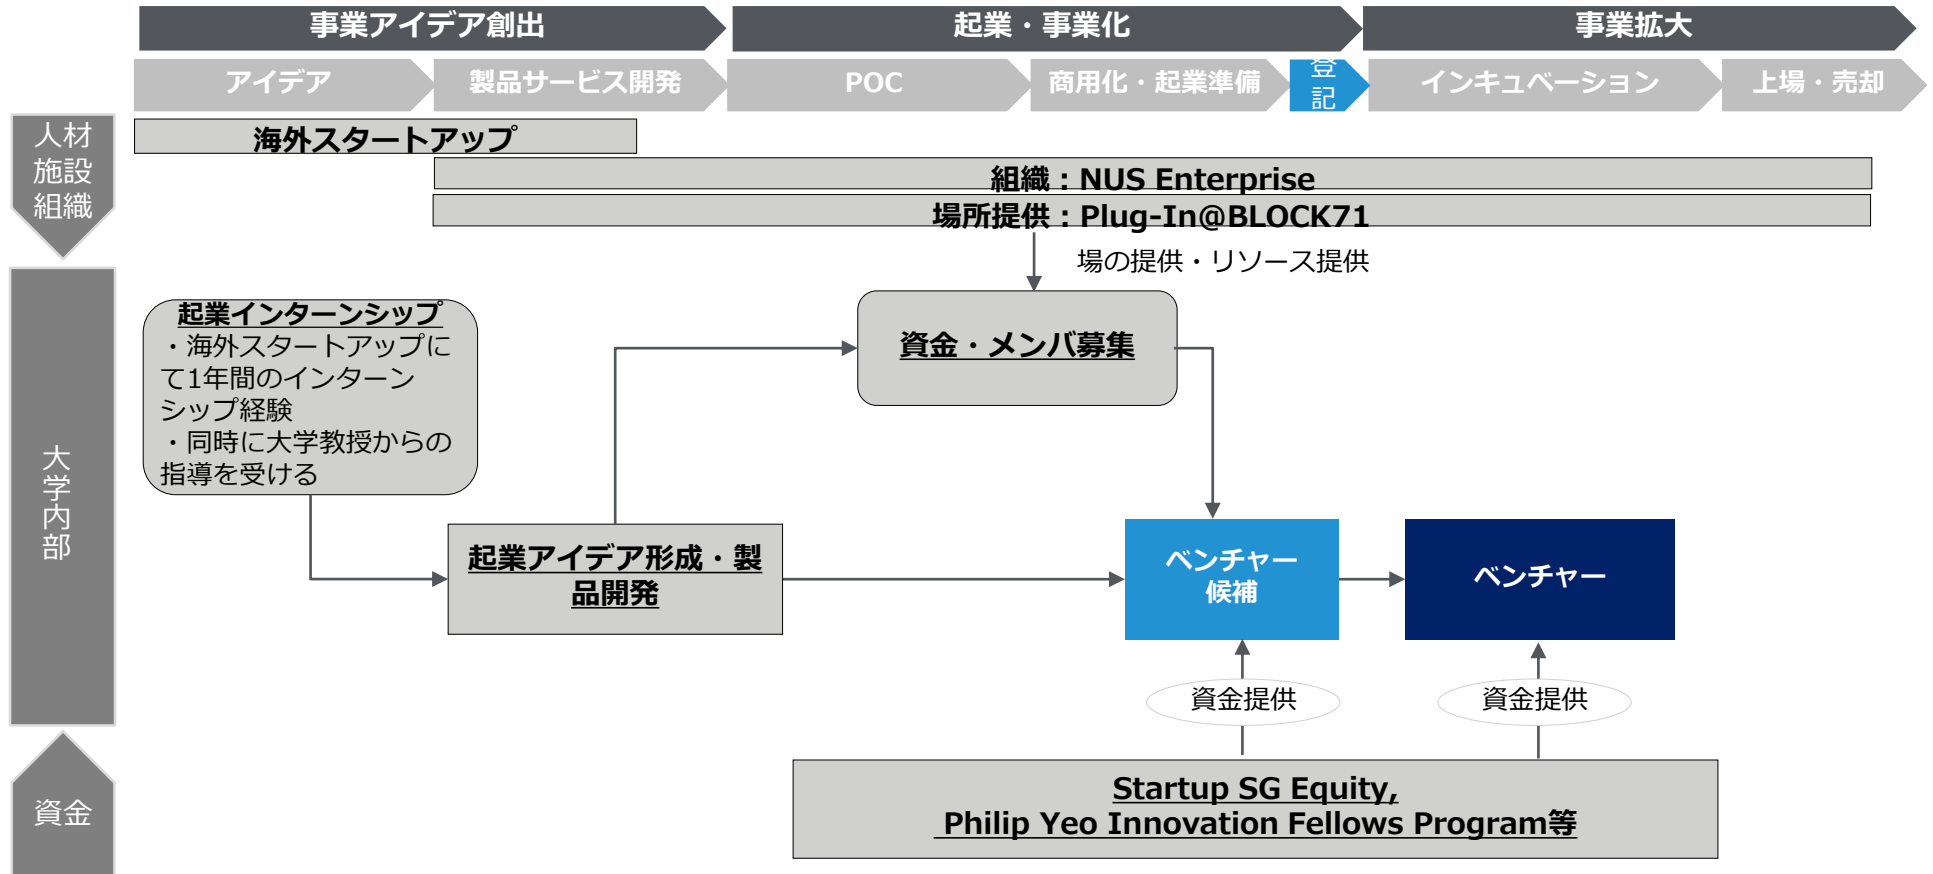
事業アイデア創出

起業・事業化

事業拡大

アイデア

製品サービス開発

POC

商用化・起業準備

登記

インキュベーション

上場・売却

人材施設組織

海外スタートアップ

組織：NUS Enterprise

場所提供：Plug-In@BLOCK71

場の提供・リソース提供

大学内部

起業インターンシップ
・海外スタートアップにて1年間のインターンシップ経験
・同時に大学教授からの指導を受ける

資金・メンバ募集

起業アイデア形成・製品開発

ベンチャー候補

ベンチャー

資金提供

資金提供

資金

Startup SG Equity, Philip Yeo Innovation Fellows Program等